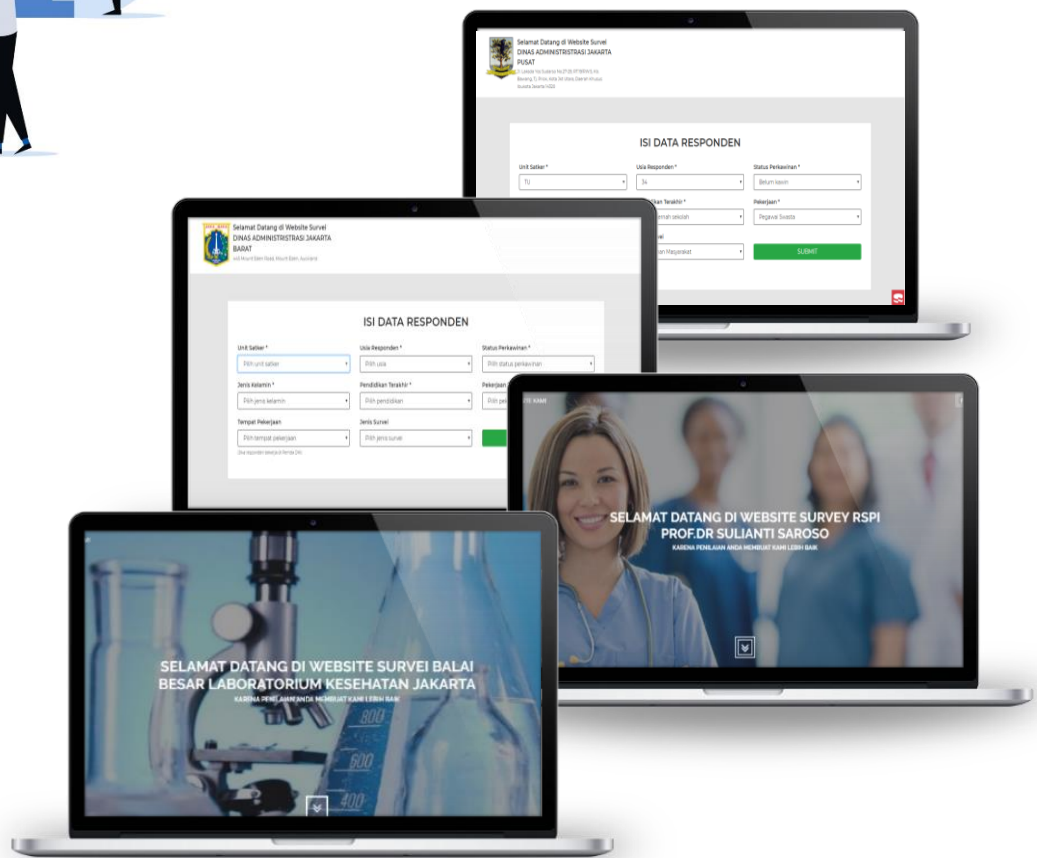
Selamat Datang di Website Survei
DINAS ADMINISTRISTRASI JAKARTA PUSAT
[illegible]

ISI DATA RESPONDEN

Unit Satker *
TU
Usia Responden *
34
Status Perkawinan *
Belum kawin
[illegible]dikan Terakhir *
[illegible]
Pekerjaan *
Pegawai Swasta
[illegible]
SUBMIT

Selamat Datang di Website Survei
DINAS ADMINISTRISTRASI JAKARTA BARAT
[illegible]

ISI DATA RESPONDEN

Unit Satker *
Pilih unit satker
Usia Responden *
Pilih usia
Status Perkawinan *
Pilih status perkawinan
Jenis Kelamin *
Pilih jenis kelamin
Pendidikan Terakhir *
Pilih pendidikan
Pekerjaan
Pilih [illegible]
Tempat Pekerjaan
Pilih tempat pekerjaan
Jenis Survei
Pilih jenis survei
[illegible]

SELAMAT DATANG DI WEBSITE SURVEY RSPI PROF.DR SULIANTI SAROSO
KARENA PENILAIAN ANDA MEMBUAT KAMI LEBIH BAIK

SELAMAT DATANG DI WEBSITE SURVEI BALAI BESAR LABORATORIUM KESEHATAN JAKARTA
KARENA PENILAIAN ANDA MEMBUAT KAMI LEBIH BAIK
800
600
400